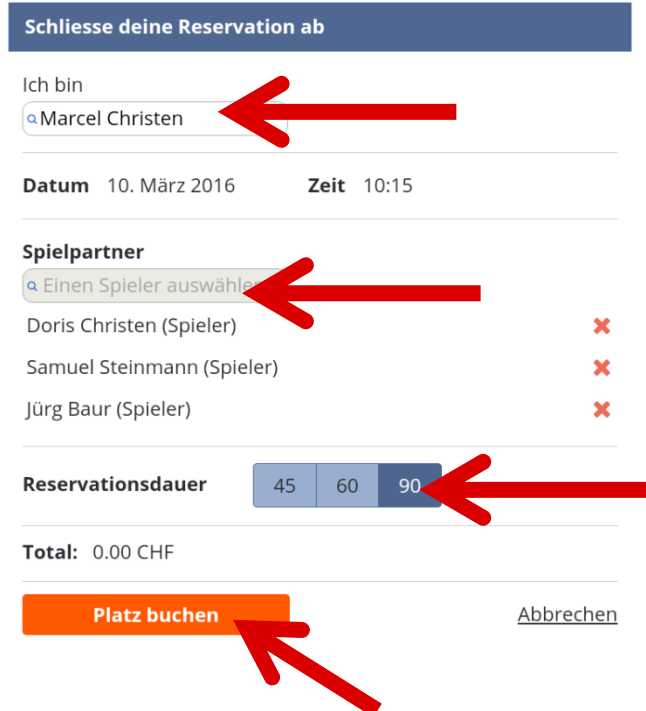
Schliesse deine Reservation ab

Ich bin

Marcel Christen

Datum 10. März 2016 Zeit 10:15

Spielpartner

Einen Spieler auswählen

Doris Christen (Spieler)

Samuel Steinmann (Spieler)

Jürg Baur (Spieler)

Reservationsdauer

| 45 | 60 | 90 |
|---|---|---|

Total: 0.00 CHF

Platz buchen

Abbrechen